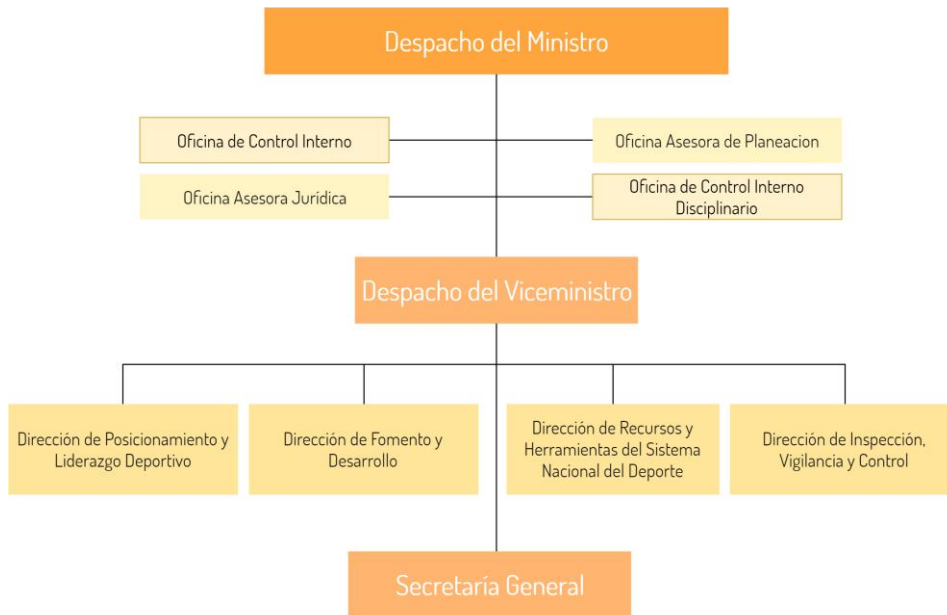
Despacho del Ministro

Oficina de Control Interno

Oficina Asesora de Planeacion

Oficina Asesora Juridica

Oficina de Control Interno Disciplinario

Despacho del Viceministro

Dirección de Posicionamiento y Liderazgo Deportivo

Dirección de Fomento y Desarrollo

Dirección de Recursos y Herramientas del Sistema Nacional del Deporte

Dirección de Inspección, Vigilancia y Control

Secretaría General